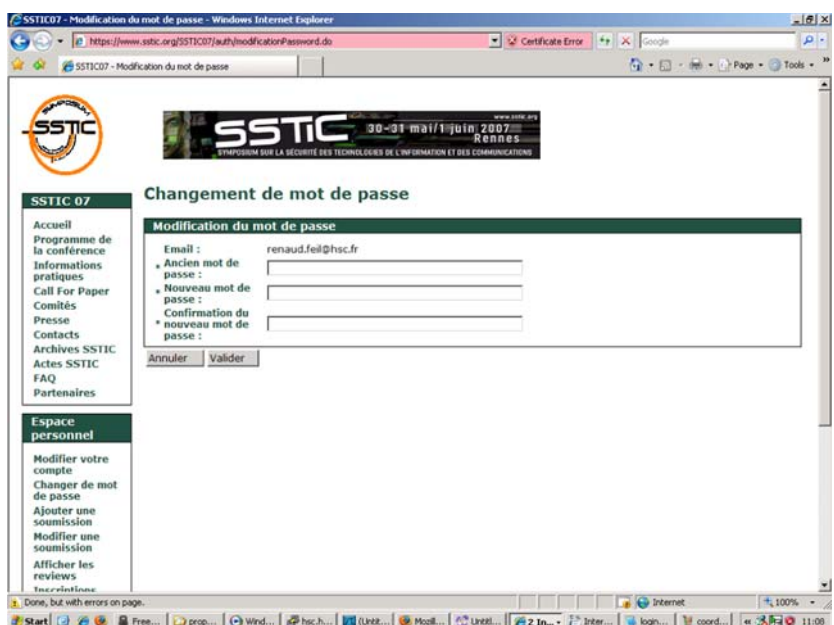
SSTIC07 - Modification du mot de passe - Windows Internet Explorer

https://www.sstic.org/SSTIC07/auth/modificationPassword.do

Certificate Error

Google

SSTIC07 - Modification du mot de passe

Page · Tools ·

SYMPOSIUM SSTIC

www.sstic.org

SSTIC 30-31 mai/1 juin 2007 Rennes

SYMPOSIUM SUR LA SÉCURITÉ DES TECHNOLOGIES DE L'INFORMATION ET DES COMMUNICATIONS

SSTIC 07

Accueil
Programme de la conférence
Informations pratiques
Call For Paper
Comités
Presse
Contacts
Archives SSTIC
Actes SSTIC
FAQ
Partenaires

Espace personnel

Modifier votre compte
Changer de mot de passe
Ajouter une soumission
Modifier une soumission
Afficher les reviews
Inscriptions

Changement de mot de passe

Modification du mot de passe

Email : renaud.feil@hsc.fr

* Ancien mot de passe :

* Nouveau mot de passe :

* Confirmation du nouveau mot de passe :

Annuler Valider

Done, but with errors on page.

Internet

100%

Start Free... prop... Wind... hsc.h... (Untit... Mozil... Untitl... 2 In... Inter... login... coord... 11:08